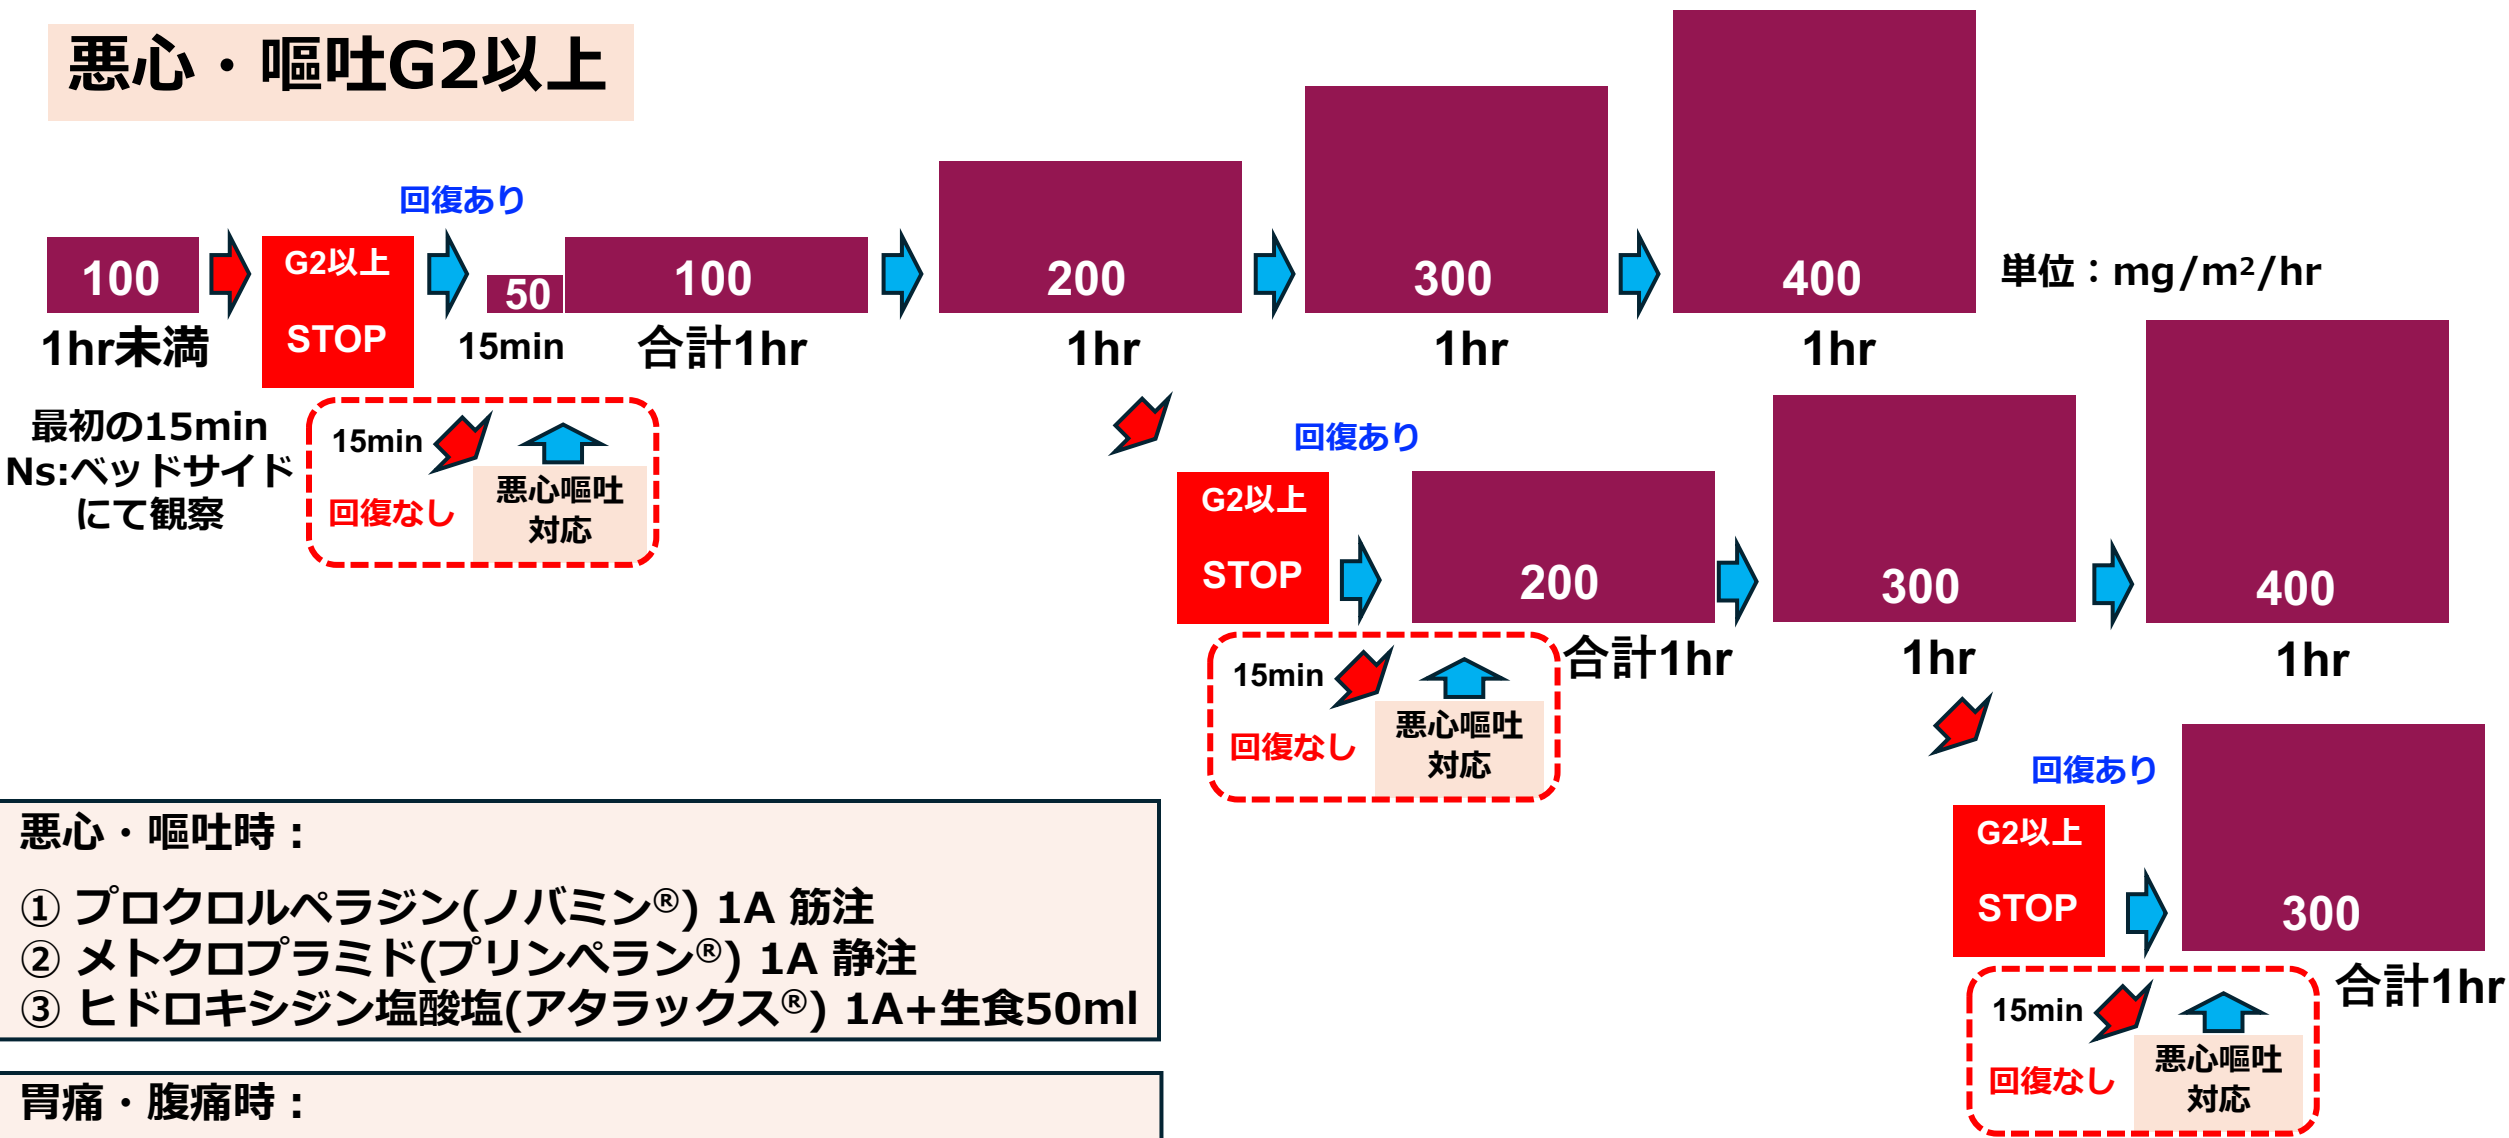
悪心・嘔吐G2以上

回復あり

100
1hr未満

G2以上
STOP

50
15min

100
合計1hr

200
1hr

300
1hr

400
1hr

単位：mg/m²/hr

最初の15min
Ns:ベッドサイド
にて観察

15min
回復なし
悪心嘔吐
対応

回復あり

G2以上
STOP

200
合計1hr

300
1hr

400
1hr

15min
回復なし
悪心嘔吐
対応

回復あり

G2以上
STOP

300
合計1hr

15min
回復なし
悪心嘔吐
対応

悪心・嘔吐時：

① プロクロルペラジン(ノバミン®) 1A 筋注
② メトクロプラミド(プリンペラン®) 1A 静注
③ ヒドロキシジン塩酸塩(アタラックス®) 1A+生食50ml

胃痛・腹痛時：